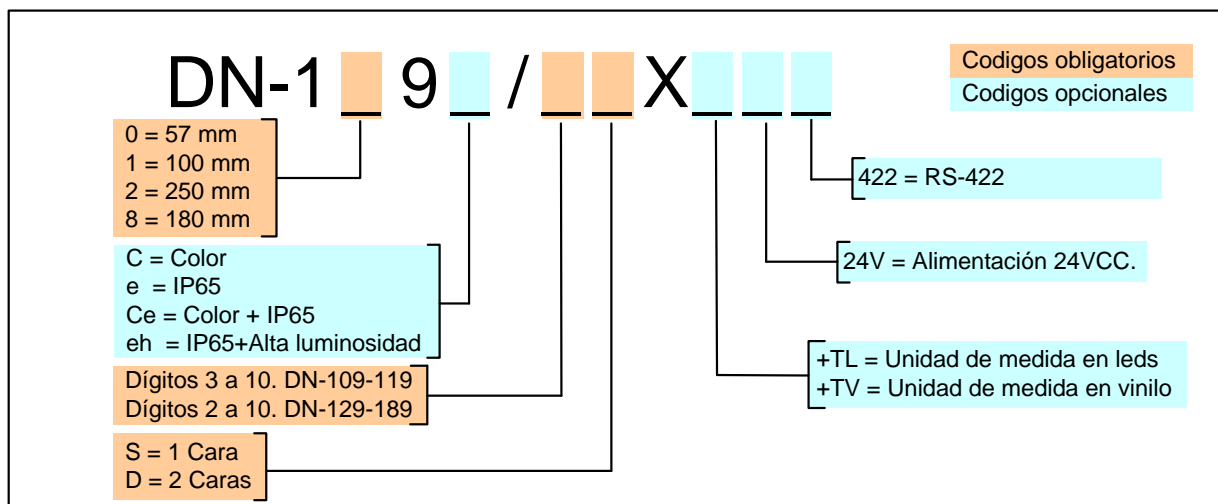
DN-1 _ 9 _ / _ _ X _ _ _

Codigos obligatorios
Codigos opcionales

0 = 57 mm
1 = 100 mm
2 = 250 mm
8 = 180 mm

C = Color
e = IP65
Ce = Color + IP65
eh = IP65+Alta luminosidad

Dígitos 3 a 10. DN-109-119
Dígitos 2 a 10. DN-129-189

S = 1 Cara
D = 2 Caras

422 = RS-422

24V = Alimentación 24VCC.

+TL = Unidad de medida en leds
+TV = Unidad de medida en vinilo